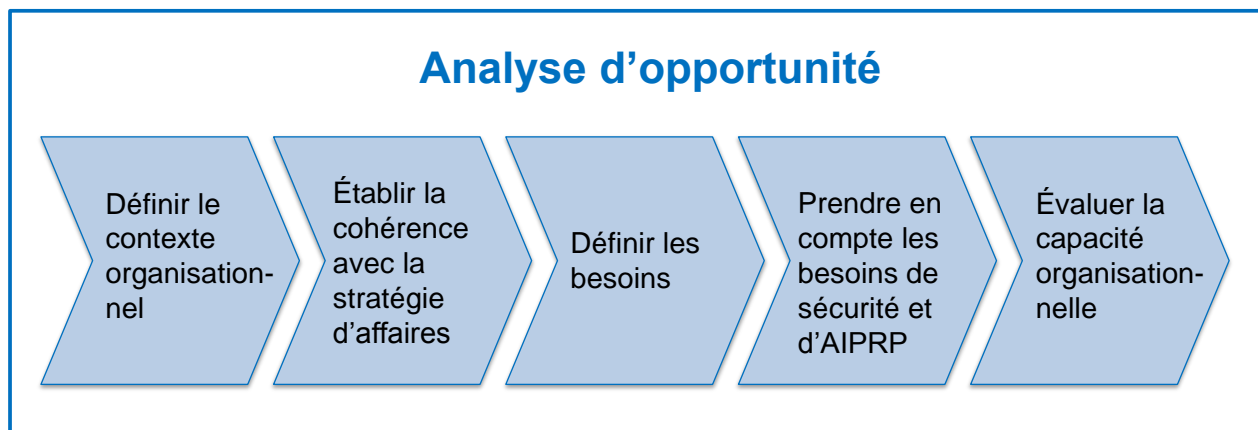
Analyse d’opportunité

Définir le contexte organisationnel

Établir la cohérence avec la stratégie d’affaires

Définir les besoins

Prendre en compte les besoins de sécurité et d’AIPRP

Évaluer la capacité organisationnelle